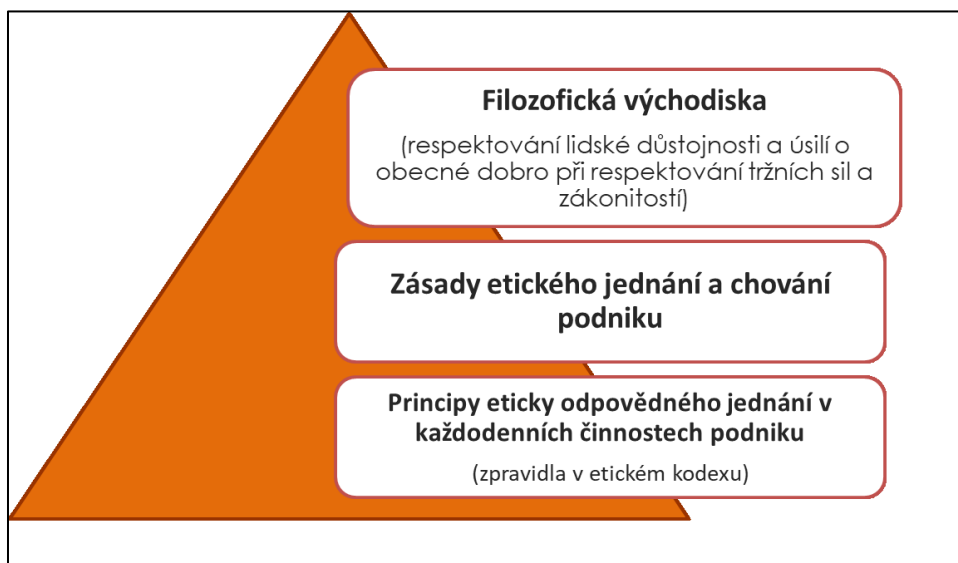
Filozofická východiska

(respektování lidské důstojnosti a úsilí o obecné dobro při respektování tržních sil a zákonitostí)

Zásady etického jednání a chování podniku

Principy eticky odpovědného jednání v každodenních činnostech podniku

(zpravidla v etickém kodexu)